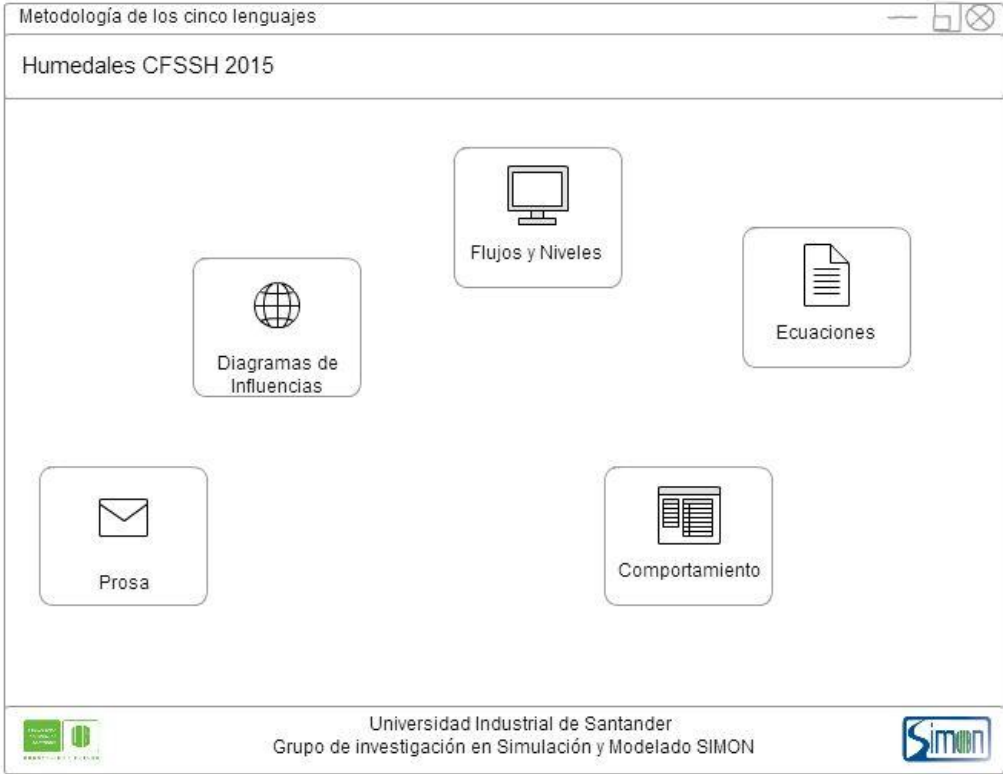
Metodología de los cinco lenguajes

Humedales CFSSH 2015

Flujos y Niveles

Ecuaciones

Diagramas de Influencias

Prosa

Comportamiento

Universidad Industrial de Santander
Grupo de investigación en Simulación y Modelado SIMON

Simon